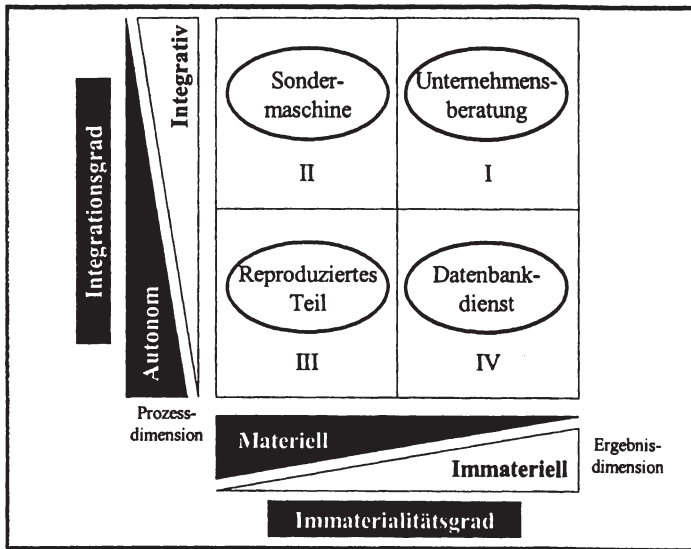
Integrationsgrad

Integrativ

Autonom

| Sondermaschine II | Unternehmensberatung I |
|---|---|
| Reproduziertes Teil III | Datenbankdienst IV |

Prozessdimension

Materiell

Immateriell

Ergebnisdimension

Immaterialitätsgrad